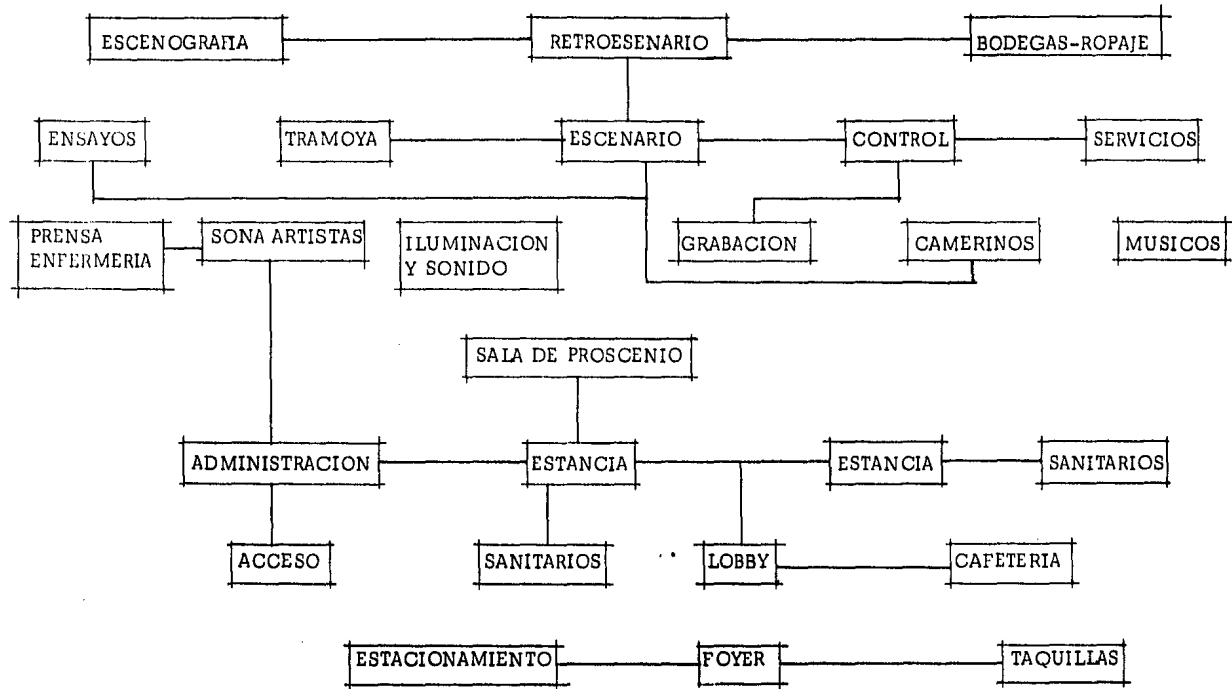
ESCENOGRAFIA
RETROESENARIO
BODEGAS-ROPAJE

ENSAYOS
TRAMOYA
ESCENARIO
CONTROL
SERVICIOS

PRENSA ENFERMERIA
SONA ARTISTAS
ILUMINACION Y SONIDO
GRABACION
CAMERINOS
MUSICOS

SALA DE PROSCENIO

ADMINISTRACION
ESTANCIA
ESTANCIA
SANITARIOS

ACCESO
SANITARIOS
LOBBY
CAFETERIA

ESTACIONAMIENTO
FOYER
TAQUILLAS